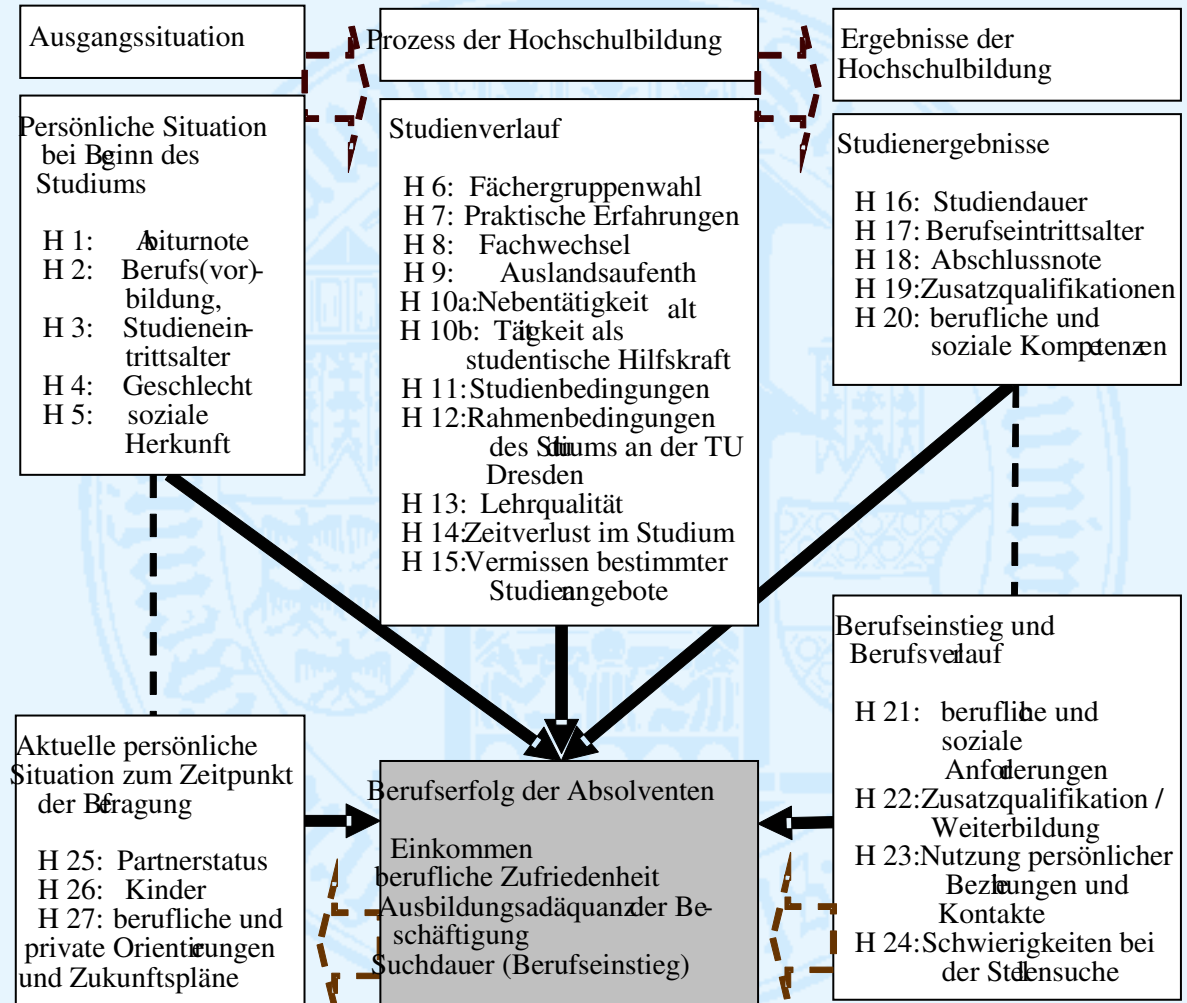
Ausgangssituation

Prozess der Hochschulbildung

Ergebnisse der Hochschulbildung

Persönliche Situation bei Beginn des Studiums

H 1: Abiturnote
H 2: Berufs(vor)bildung,
H 3: Studieneintrittsalter
H 4: Geschlecht
H 5: soziale Herkunft

Studienverlauf

H 6: Fächergruppenwahl
H 7: Praktische Erfahrungen
H 8: Fachwechsel
H 9: Auslandsaufenthalt
H 10a: Nebentätigkeit
H 10b: Tätigkeit als studentische Hilfskraft
H 11: Studienbedingungen
H 12: Rahmenbedingungen des Studiums an der TU Dresden
H 13: Lehrqualität
H 14: Zeitverlust im Studium
H 15: Vermissen bestimmter Studienangebote

Studienergebnisse

H 16: Studiendauer
H 17: Berufseintrittsalter
H 18: Abschlussnote
H 19: Zusatzqualifikationen
H 20: berufliche und soziale Kompetenzen

Berufseinstieg und Berufsverlauf

H 21: berufliche und soziale Anforderungen
H 22: Zusatzqualifikation / Weiterbildung
H 23: Nutzung persönlicher Beziehungen und Kontakte
H 24: Schwierigkeiten bei der Stellensuche

Aktuelle persönliche Situation zum Zeitpunkt der Befragung

H 25: Partnerstatus
H 26: Kinder
H 27: berufliche und private Orientierungen und Zukunftspläne

Berufserfolg der Absolventen

Einkommen
berufliche Zufriedenheit
Ausbildungsadäquanz der Beschäftigung
Suchdauer (Berufseinstieg)